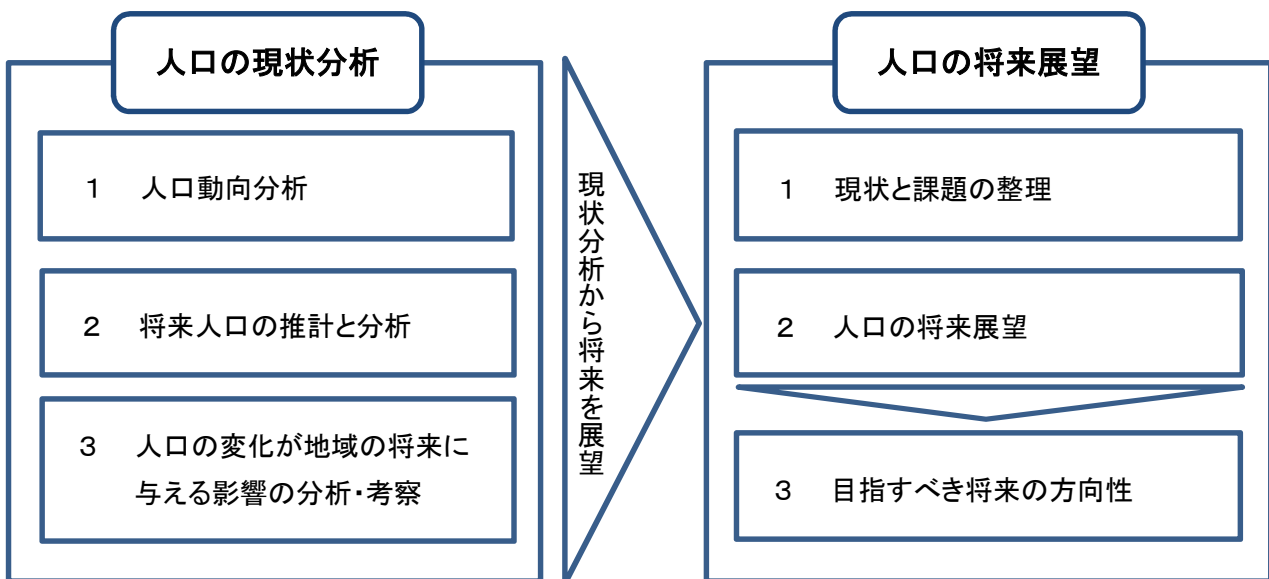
人口の現状分析

1　人口動向分析

2　将来人口の推計と分析

3　人口の変化が地域の将来に与える影響の分析・考察

現状分析から将来を展望

人口の将来展望

1　現状と課題の整理

2　人口の将来展望

3　目指すべき将来の方向性